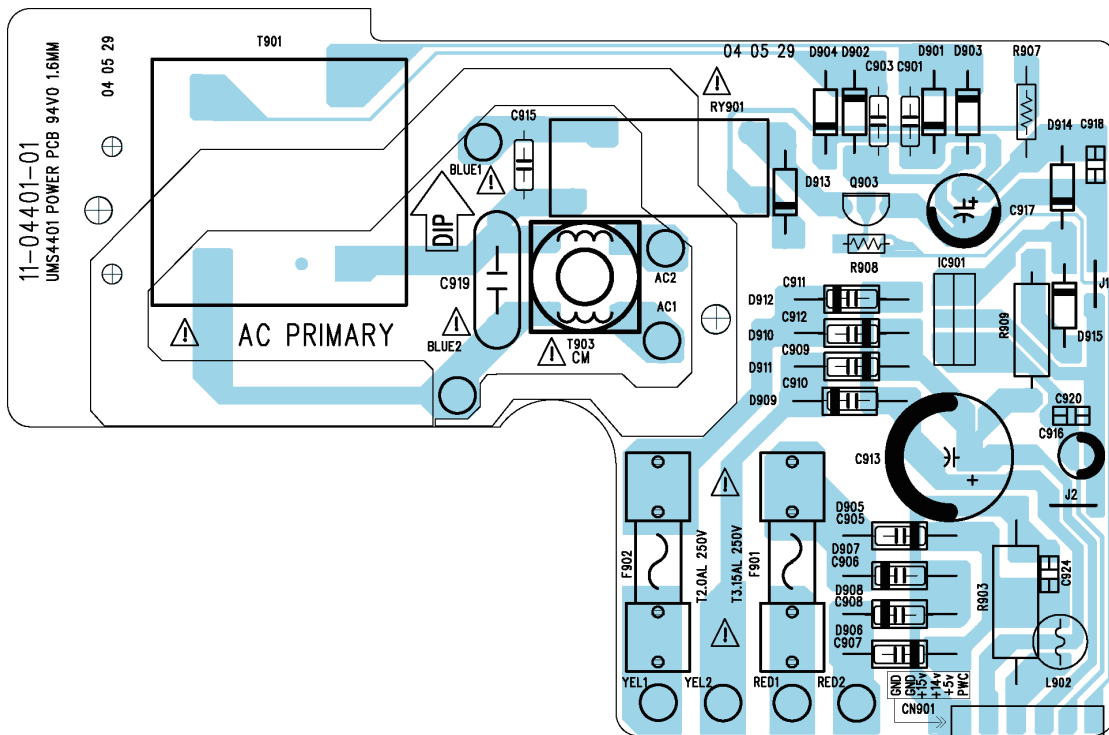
11-04401-01
UMS4401 POWER PCB 94V0 1.6MM
04 05 29

T901
AC PRIMARY
DIP
C915
BLUE1
C919
BLUE2
T903
CM
AC2
AC1
RY901
04 05 29
D904 D902
C903 C901
D901 D903
R907
D914 C918
D913
Q903
C917
R908
IC901
J1
R909
D915
D912 C911
D910 C912
C909
D911
C910
D909
C920
C916
C913
J2
D905
C905
D907
C906
D908
C908
D906
C907
R903
C924
L902
F902
T2.0AL 250V
T3.15AL 250V
F901
YEL1
YEL2
RED1
RED2
GND
GND
+15v
+14v
+5v
PWC
CN901